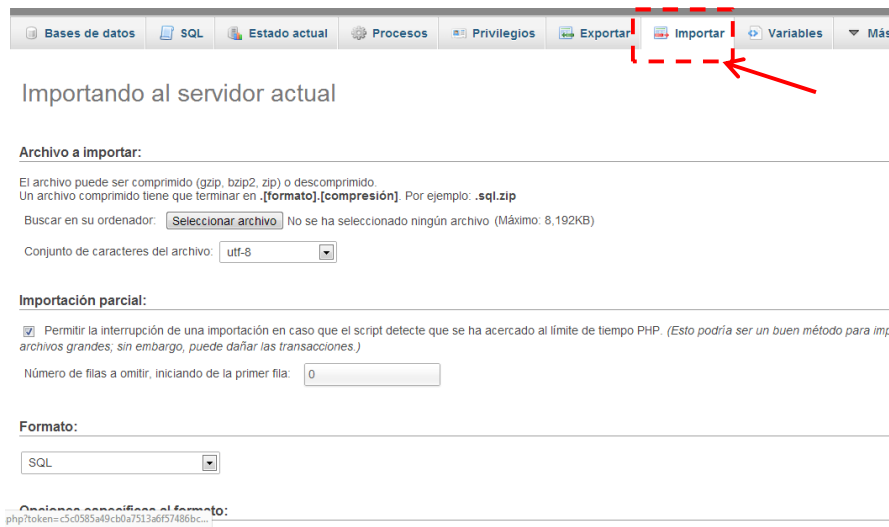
Bases de datos | SQL | Estado actual | Procesos | Privilegios | Exportar | Importar | Variables | Más

Importando al servidor actual

Archivo a importar:

El archivo puede ser comprimido (gzip, bzip2, zip) o descomprimido.
Un archivo comprimido tiene que terminar en **.[formato].[compresión]**. Por ejemplo: **.sql.zip**

Buscar en su ordenador: Seleccionar archivo No se ha seleccionado ningún archivo (Máximo: 8,192KB)

Conjunto de caracteres del archivo: utf-8

Importación parcial:

Permitir la interrupción de una importación en caso que el script detecte que se ha acercado al límite de tiempo PHP. *(Esto podría ser un buen método para imp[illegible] archivos grandes; sin embargo, puede dañar las transacciones.)*

Número de filas a omitir, iniciando de la primer fila: 0

Formato:

SQL

Opciones específicas al formato:

php?token=c5c0585a49cb0a7513a6f57486bc...